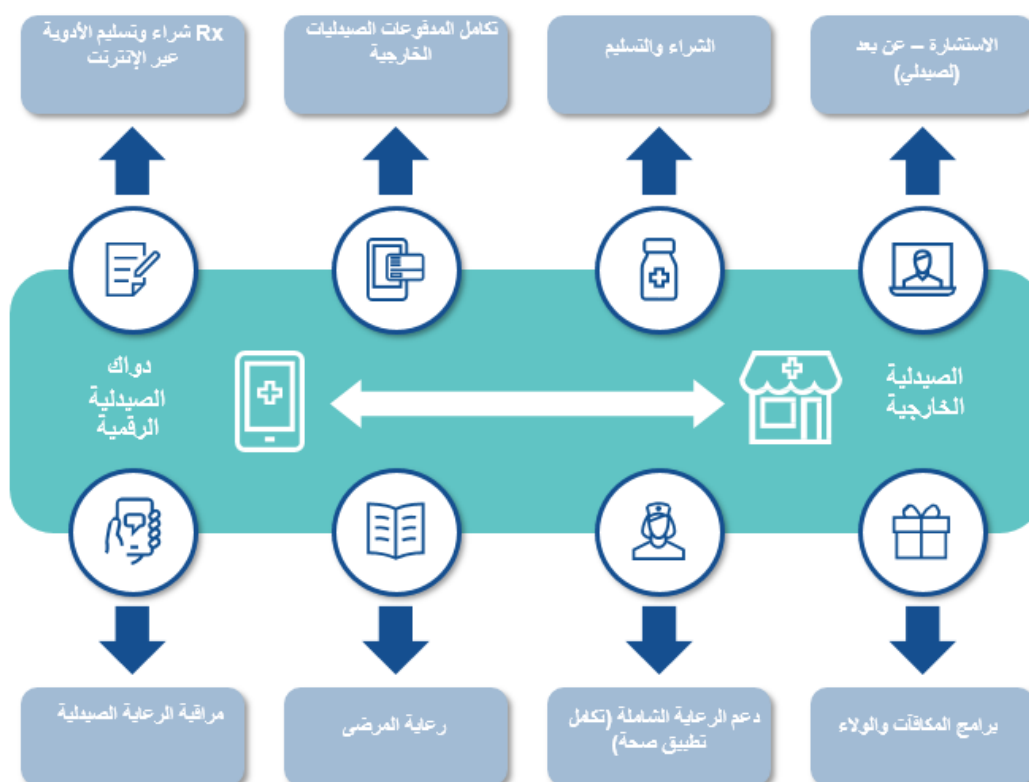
Rx شراء وتسليم الأدوية عبر الإنترنت

تكامل المدفوعات الصيدليات الخارجية

الشراء والتسليم

الاستشارة – عن بعد (لصيدلي)

دواك الصيدلية الرقمية

الصيدلية الخارجية

مراقبة الرعاية الصيدلية

رعاية المرضى

دعم الرعاية الشاملة (تكامل تطبيق صحة)

برامج المكافآت والولاء